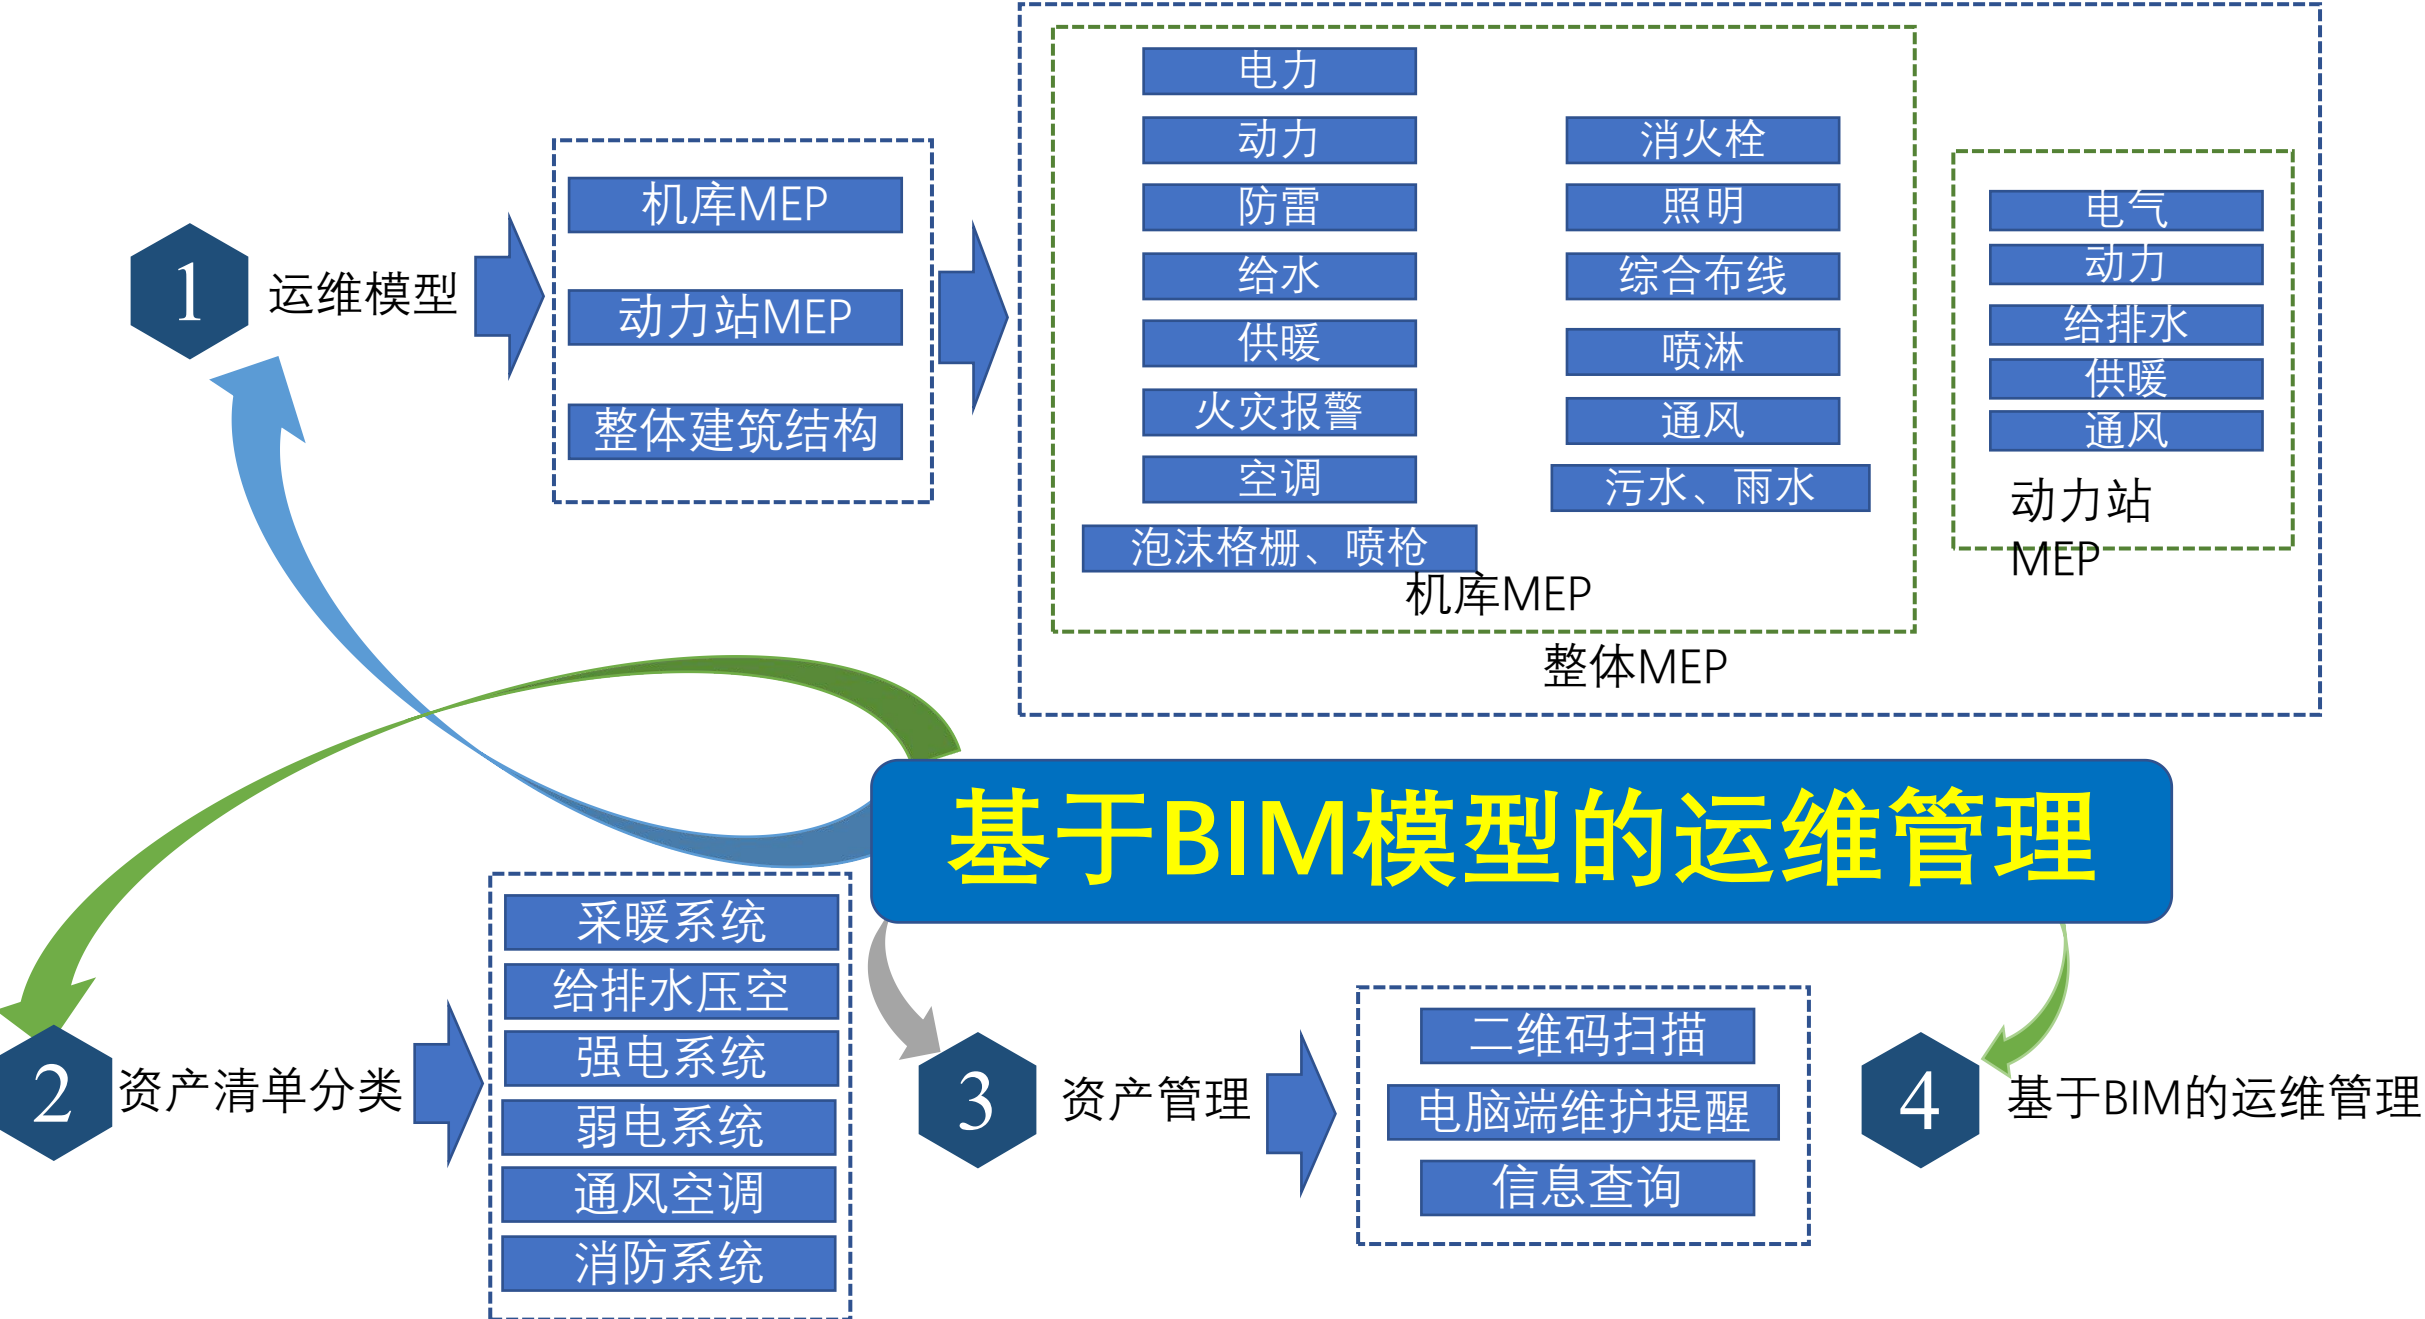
1 运维模型

机库MEP
动力站MEP
整体建筑结构

电力
动力
防雷
给水
供暖
火灾报警
空调
泡沫格栅、喷枪

消火栓
照明
综合布线
喷淋
通风
污水、雨水

机库MEP

电气
动力
给排水
供暖
通风
动力站MEP

整体MEP

基于BIM模型的运维管理

2 资产清单分类

采暖系统
给排水压空
强电系统
弱电系统
通风空调
消防系统

3 资产管理

二维码扫描
电脑端维护提醒
信息查询

4 基于BIM的运维管理